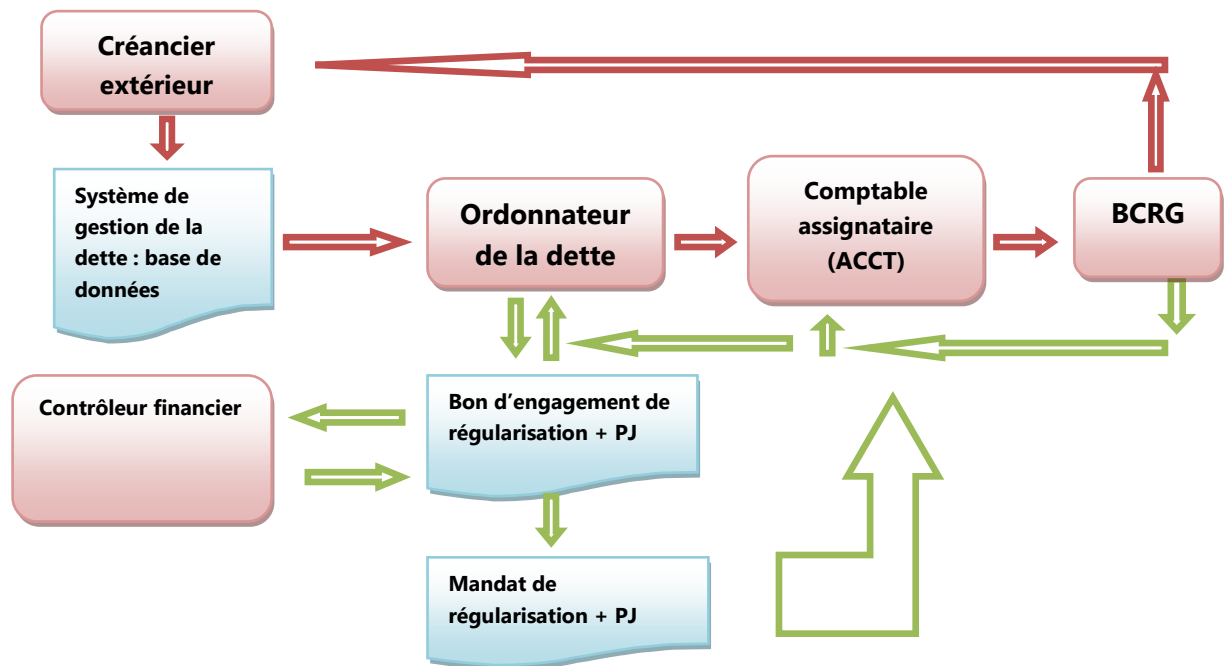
Créancier extérieur

Système de gestion de la dette : base de données

Ordonnateur de la dette

Comptable assignataire (ACCT)

BCRG

Contrôleur financier

Bon d'engagement de régularisation + PJ

Mandat de régularisation + PJ